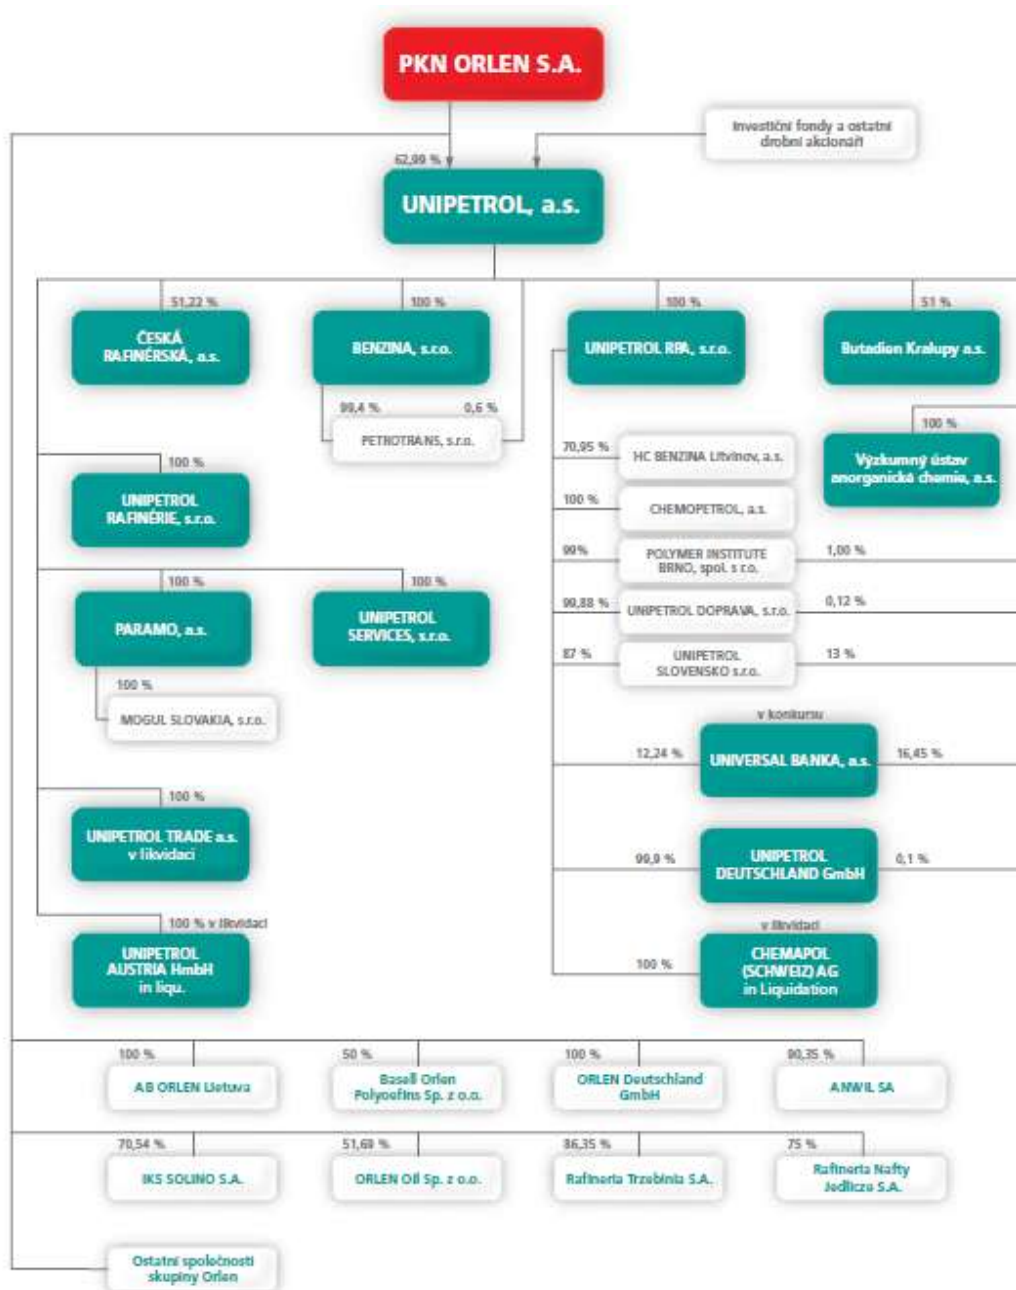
PKN ORLEN S.A.

Investiční fondy a ostatní drobní akcionáři

62,99 %

UNIPETROL, a.s.

51,22 %

ČESKÁ RAFINÉRSKÁ, a.s.

100 %

BENZINA, s.r.o.

99,4 %

0,6 %

PETROTRANS, s.r.o.

100 %

UNIPETROL RPA, s.r.o.

51 %

Butadien Kralupy a.s.

100 %

Výzkumný ústav anorganické chemie, a.s.

70,95 %

HC BENZINA Litvínov, a.s.

100 %

CHEMOPETROL, a.s.

99%

POLYMER INSTITUTE BRNO, spol. s r.o.

1,00 %

99,88 %

UNIPETROL DOPRAVA, s.r.o.

0,12 %

87 %

UNIPETROL SLOVENSKO s.r.o.

13 %

100 %

UNIPETROL RAFINÉRIE, s.r.o.

100 %

PARAMO, a.s.

100 %

UNIPETROL SERVICES, s.r.o.

100 %

MOGUL SLOVAKIA, s.r.o.

v konkursu

12,24 %

UNIVERSAL BANKA, a.s.

16,45 %

100 %

UNIPETROL TRADE a.s. v likvidaci

99,9 %

UNIPETROL DEUTSCHLAND GmbH

0,1 %

100 % v likvidaci

UNIPETROL AUSTRIA HmbH in liqu.

v likvidaci

100 %

CHEMAPOL (SCHWEIZ) AG in Liquidation

100 %

AB ORLEN Lietuva

50 %

Basell Orlen Polyolefins Sp. z o.o.

100 %

ORLEN Deutschland GmbH

90,35 %

ANWIL SA

70,54 %

IKS SOLINO S.A.

51,69 %

ORLEN Oil Sp. z o.o.

86,35 %

Rafineria Trzebinia S.A.

75 %

Rafineria Nafty Jedlicze S.A.

Ostatní společnosti skupiny Orlen